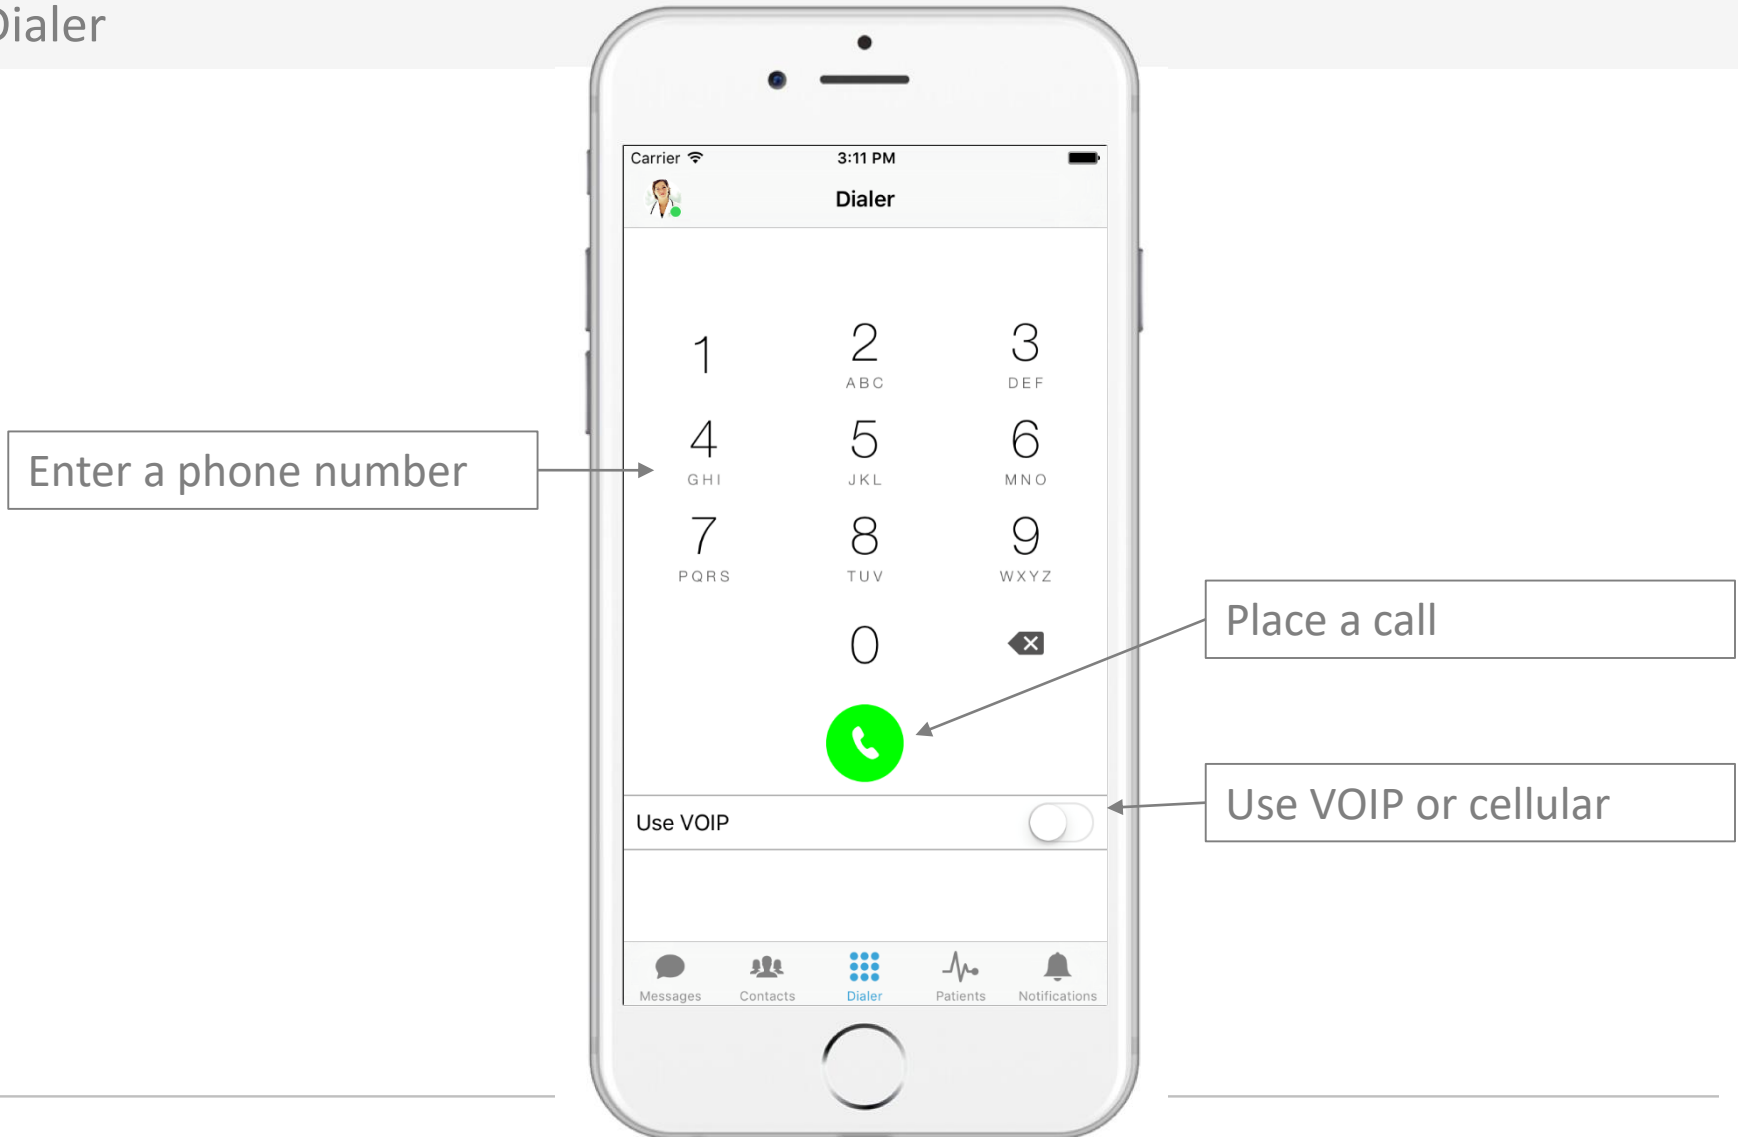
ialer

Carrier 3:11 PM

Dialer

1

2
ABC

3
DEF

4
GHI

5
JKL

6
MNO

7
PQRS

8
TUV

9
WXYZ

0

Enter a phone number

Place a call

Use VOIP or cellular

Use VOIP

Messages Contacts Dialer Patients Notifications